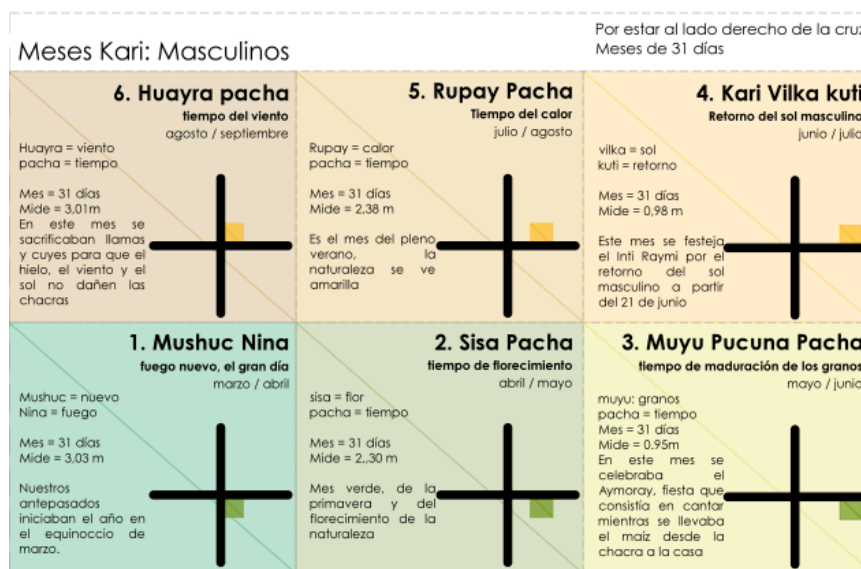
Meses Kari: Masculinos

Por estar al lado derecho de la cruz
Meses de 31 días

6. Huayra pacha
tiempo del viento
agosto / septiembre

Huayra = viento
pacha = tiempo

Mes = 31 días
Mide = 3,01m
En este mes se sacrificaban llamas y cuyes para que el hielo, el viento y el sol no dañen las chacras

5. Rupay Pacha
Tiempo del calor
julio / agosto

Rupay = calor
pacha = tiempo

Mes = 31 días
Mide = 2,38 m

Es el mes del pleno verano, la naturaleza se ve amarilla

4. Kari Vilka kuti
Retorno del sol masculino
junio / julio

vilka = sol
kuti = retorno

Mes = 31 días
Mide = 0,98 m

Este mes se festeja el Inti Raymi por el retorno del sol masculino a partir del 21 de junio

1. Mushuc Nina
fuego nuevo, el gran día
marzo / abril

Mushuc = nuevo
Nina = fuego

Mes = 31 días
Mide = 3,03 m

Nuestros antepasados iniciaban el año en el equinoccio de marzo.

2. Sisa Pacha
tiempo de florecimiento
abril / mayo

sisa = flor
pacha = tiempo

Mes = 31 días
Mide = 2,,30 m

Mes verde, de la primavera y del florecimiento de la naturaleza

3. Muyu Pucuna Pacha
tiempo de maduración de los granos
mayo / junio

muyu: granos
pacha = tiempo
Mes = 31 días
Mide = 0.95m
En este mes se celebraba el Aymoray, fiesta que consistía en cantar mientras se llevaba el maíz desde la chacra a la casa